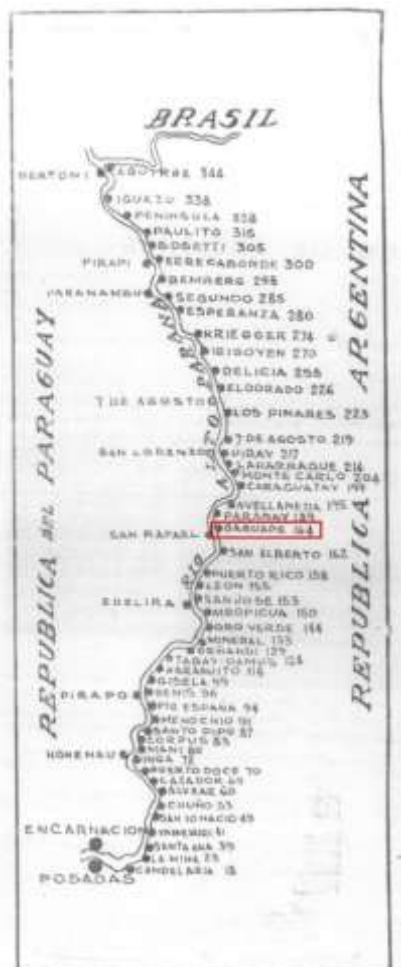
BRASIL

BERTONI
AGUIRRE 344
IGUAZU 336
PENINSULA 328
PAULITO 316
BOBATTI 305
PIRAPI
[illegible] 300
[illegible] 295
PARANAMBU
SEGUNDO 285
ESPERANZA 280
KRIEGGER 274
IRIGOYEN 270
DELICIA 255
ELDORADO 226
7 DE AGOSTO
LOS PINARES 223
SAN LORENZO
7 DE AGOSTO 219
VIRAY 217
LAHARRAGUE 214
MONTE CARLO 204
CARAGUATAY 199
AVELLANEDA 195
PARANAY 189
GARUAPE 166
SAN RAFAEL
SAN ALBERTO 162
PUERTO RICO 158
LEON 155
EDELIRA
SAN JOSE 153
MBOPICUA 150
ORO VERDE 144
MINERAL 135
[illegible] 129
TABAY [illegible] 123
ABRAMITO 116
GISELA 99
PIRAPO
BENIT 96
PTO ESPAÑA 94
MENOCCHIO 91
SANTO DIPU 87
CORPUS 83
HOHENAU
MANI 80
INGA 72
PUERTO DOCE 70
LASADOR 68
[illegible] 60
CHUÑO 55
SAN IGNACIO 49
ENCARNACION
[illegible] 41
SANTA ANA 39
LA MINA 25
POSADAS
CANDELARIA 15
ALTO PARANA
REPUBLICA DEL PARAGUAY
REPUBLICA ARGENTINA